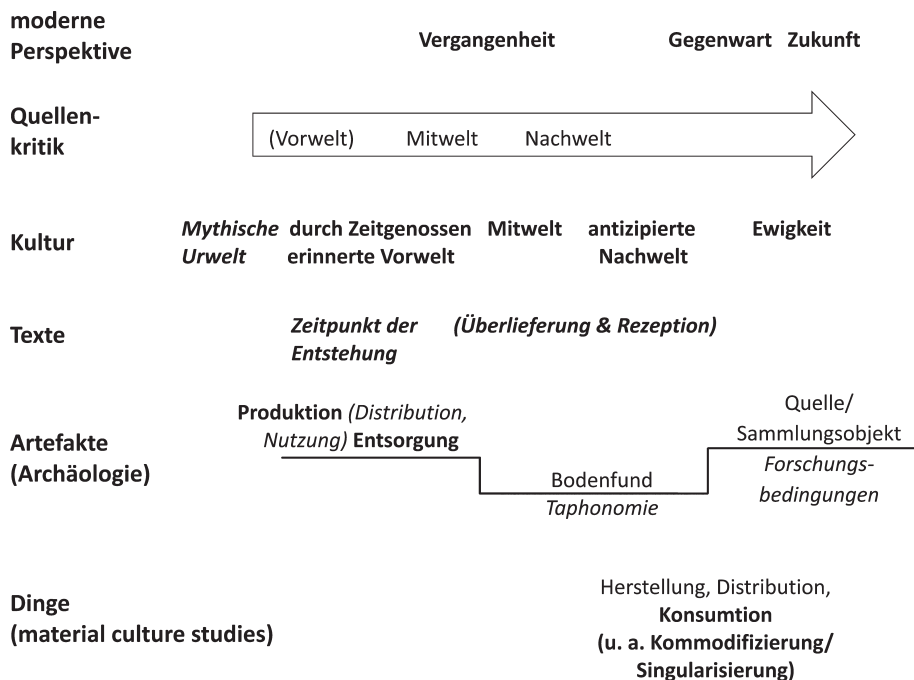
moderne Perspektive

Vergangenheit

Gegenwart Zukunft

Quellenkritik

(Vorwelt) Mitwelt Nachwelt

Kultur

Mythische Urwelt

durch Zeitgenossen erinnerte Vorwelt

Mitwelt

antizipierte Nachwelt

Ewigkeit

Texte

Zeitpunkt der Entstehung

(Überlieferung & Rezeption)

Artefakte (Archäologie)

Produktion (Distribution, Nutzung) Entsorgung

Bodenfund Taphonomie

Quelle/ Sammlungsobjekt Forschungsbedingungen

Dinge (material culture studies)

Herstellung, Distribution, Konsumtion (u. a. Kommodifizierung/ Singularisierung)